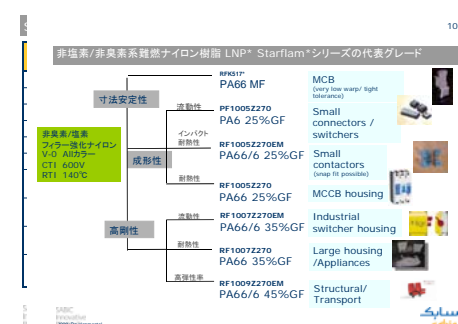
10

非塩素/非臭素系難燃ナイロン樹脂 LNP* Starflam*シリーズの代表グレード

非臭素/塩素
フィラー強化ナイロン
V-0 Allカラー
CTI 600V
RTI 140℃

寸法安定性
成形性
高剛性

流動性
インパクト耐熱性
耐熱性
流動性
耐熱性
高強性率

RFK517*
PA66 MF
MCB
(very low warp/ tight tolerance)

PF1005Z270
PA6 25%GF
Small connectors / switchers

RF1006Z270EM
PA66/6 25%GF
Small contactors
(snap fit possible)

RF1005Z270
PA66 25%GF
MCCB housing

RF1007Z270EM
PA66/6 35%GF
Industrial switcher housing

RF1007Z270
PA66 35%GF
Large housing /Appliances

RF1009Z270EM
PA66/6 45%GF
Structural/ Transport

SABIC
Innovative
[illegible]